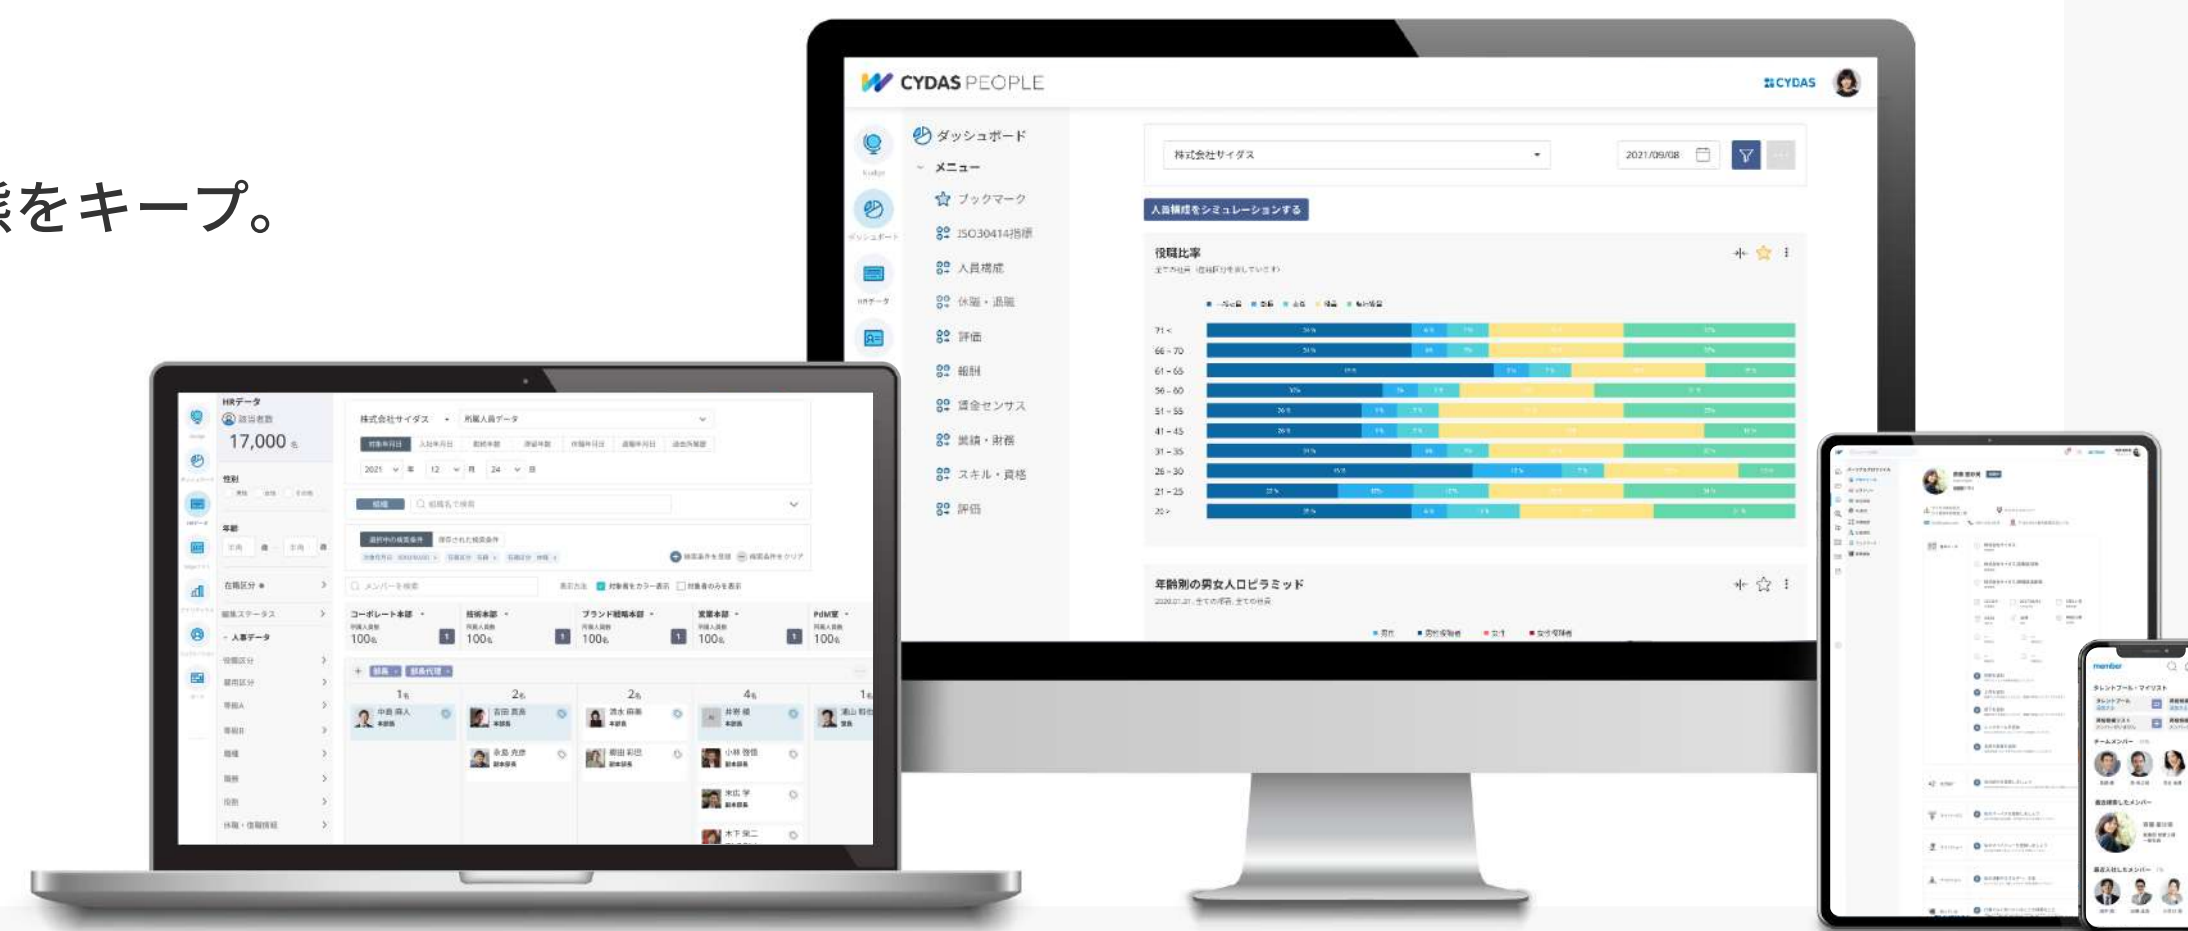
態をキープ。

CYDAS PEOPLE
CYDAS

ダッシュボード
メニュー
ブックマーク
ISO30414指標
人員構成
休職・退職
評価
報酬
賃金センサス
業績・財務
スキル・資格
評価

株式会社サイダス
2021/09/08
人員構成をシミュレーションする

役職比率
71 <
66 - 70
61 - 65
56 - 60
51 - 55
41 - 45
31 - 35
26 - 30
21 - 25
20 >

年齢別の男女人口ピラミッド

HRデータ
17,000
株式会社サイダス
所属人員データ
2021
12
24
コーポレート本部
技術本部
ブランド戦略本部
営業本部
PdM室
100
1
2
2
4
1

member